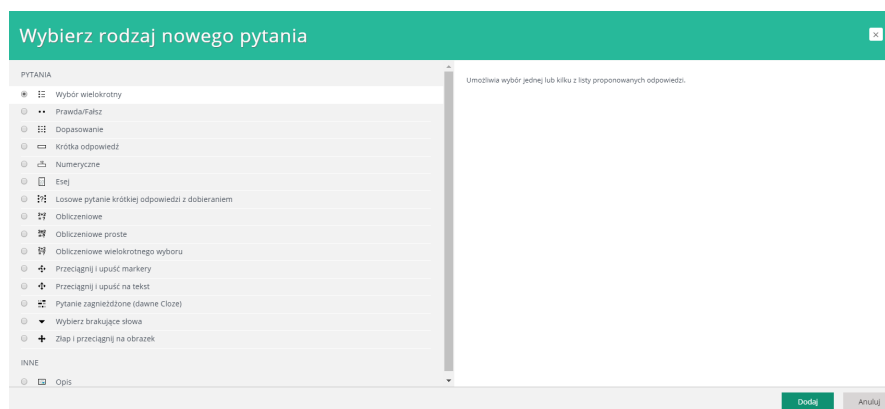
Wybierz rodzaj nowego pytania

×

PYTANIA

Wybór wielokrotny

Prawda/Fałsz

Dopasowanie

Krótka odpowiedź

Numeryczne

Esej

Losowe pytanie krótkiej odpowiedzi z dobieraniem

Obliczeniowe

Obliczeniowe proste

Obliczeniowe wielokrotnego wyboru

Przeciągnij i upuść markery

Przeciągnij i upuść na tekst

Pytanie zagnieżdżone (dawne Cloze)

Wybierz brakujące słowa

Złap i przeciągnij na obrazek

INNE

Opis

Umożliwia wybór jednej lub kilku z listy proponowanych odpowiedzi.

Dodaj

Anuluj